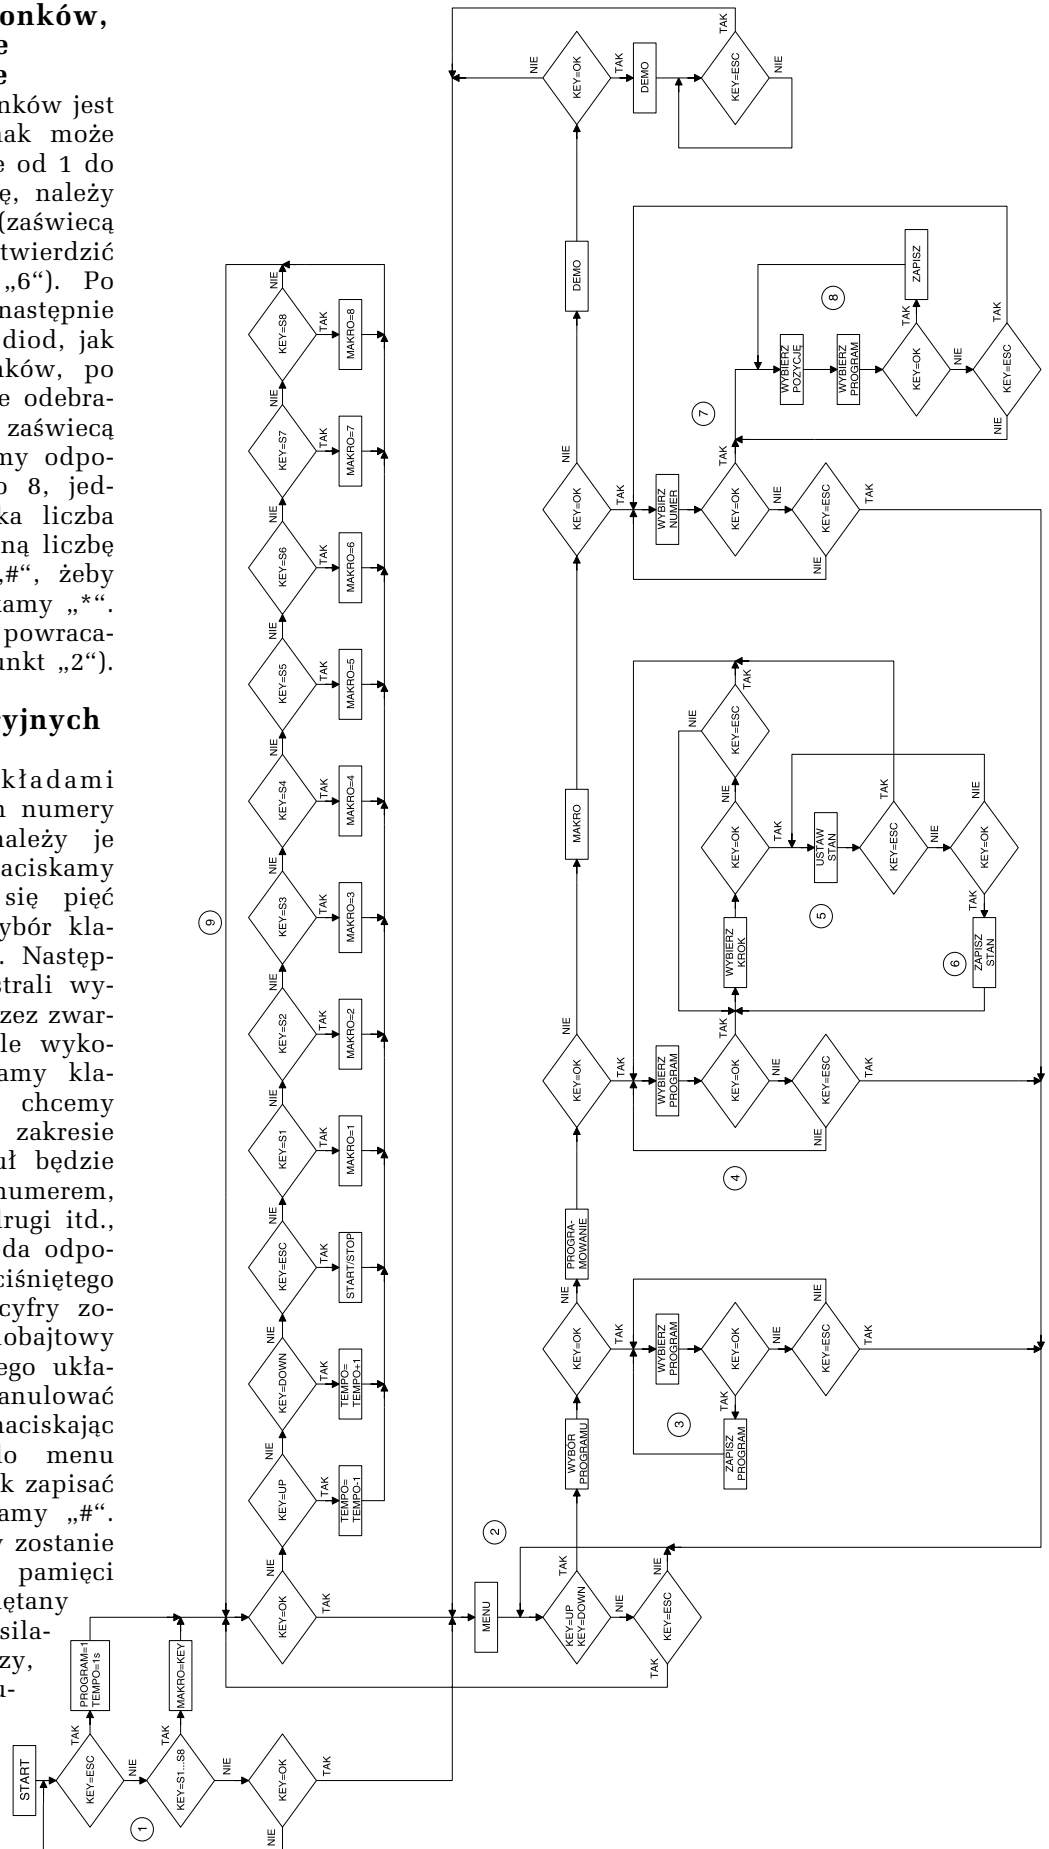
onków,
e
e
nków jest
ak może
e od 1 do
ę, należy
(zaświecą
twierdzić
„6"). Po
następnie
diod, jak
ków, po
e odebra-
zaświecą
my odpo-
o 8, jed-
ka liczba
ną liczbę
„#", żeby
amy „*".
powraca-
unkt „2").

yjnych

kładami
n numery
należy je
aciskamy
się pięć
ybór kla-
. Następ-
strali wy-
zez zwar-
le wyko-
amy kla-
chcemy
zakresie
uł będzie
numerem,
drugi itd.,
da odpo-
ciśniętego
cyfry zo-
obajtowy
ego ukła-
anulować
naciskając
o menu
k zapisać
amy „#".
y zostanie
pamięci
ętany
sila-
zy,
n-

START
KEY=ESC
TAK
NIE
PROGRAM=1
TEMPO=1s
KEY=S1...S8
TAK
NIE
MAKRO=KEY
KEY=OK
TAK
NIE
1
KEY=OK
NIE
TAK
KEY=UP
TAK
NIE
TEMPO=
TEMPO-1
KEY=DOWN
TAK
NIE
TEMPO=
TEMPO+1
KEY=ESC
TAK
NIE
START/STOP
KEY=S1
TAK
NIE
MAKRO=1
KEY=S2
TAK
NIE
MAKRO=2
KEY=S3
TAK
NIE
MAKRO=3
KEY=S4
TAK
NIE
MAKRO=4
KEY=S5
TAK
NIE
MAKRO=5
KEY=S6
TAK
NIE
MAKRO=6
KEY=S7
TAK
NIE
MAKRO=7
KEY=S8
TAK
NIE
MAKRO=8
9
MENU
2
KEY=UP
KEY=DOWN
TAK
NIE
KEY=ESC
NIE
TAK
WYBÓR
PROGRAMU
KEY=OK
NIE
TAK
WYBIERZ
PROGRAM
KEY=OK
TAK
NIE
ZAPISZ
PROGRAM
3
KEY=ESC
NIE
TAK
PROGRA-
MOWANIE
KEY=OK
NIE
TAK
WYBIERZ
PROGRAM
KEY=OK
TAK
NIE
4
KEY=ESC
NIE
TAK
WYBIERZ
KROK
KEY=OK
NIE
TAK
KEY=ESC
NIE
TAK
5
USTAW
STAN
KEY=ESC
TAK
NIE
KEY=OK
NIE
TAK
ZAPISZ
STAN
6
MAKRO
KEY=OK
NIE
TAK
WYBIERZ
NUMER
KEY=OK
TAK
NIE
KEY=ESC
NIE
TAK
7
WYBIERZ
POZYCJĘ
WYBIERZ
PROGRAM
KEY=OK
TAK
NIE
ZAPISZ
8
KEY=ESC
TAK
NIE
DEMO
KEY=OK
NIE
TAK
DEMO
KEY=ESC
TAK
NIE